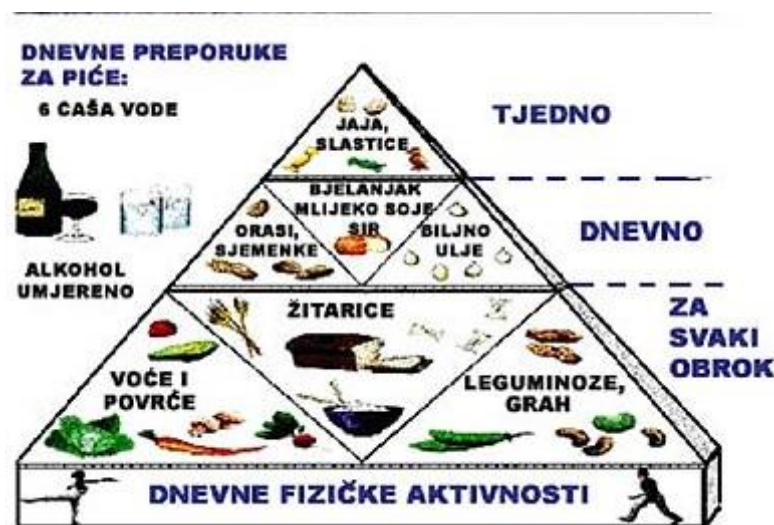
DNEVNE PREPORUKE ZA PIĆE:

6 CAŠA VODE

ALKOHOL UMJERENO

JAJA, SLASTICE

TJEDNO

ORASI, SJEMENKE

BJELANJAK MLIJEKO SOJE SIR

BILJNO ULJE

DNEVNO

ŽITARICE

ZA SVAKI OBROK

VOĆE I POVRĆE

LEGUMINOZE, GRAH

DNEVNE FIZIČKE AKTIVNOSTI